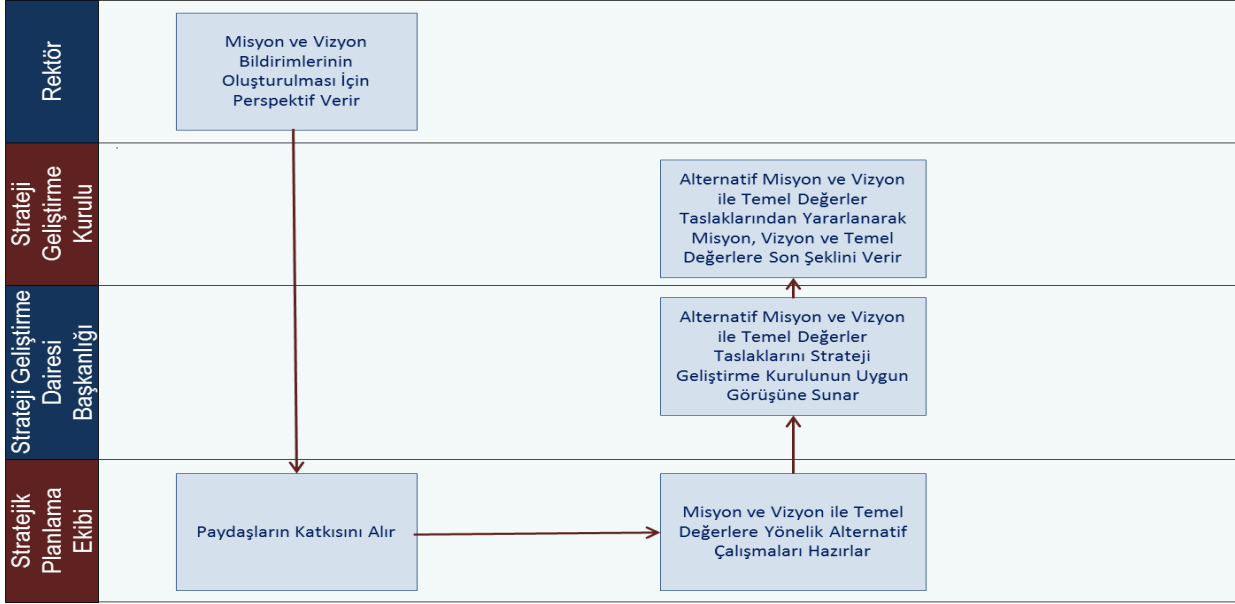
Rektör

Misyon ve Vizyon Bildirimlerinin Oluşturulması İçin Perspektif Verir

Strateji Geliştirme Kurulu

Alternatif Misyon ve Vizyon ile Temel Değerler Taslaklarından Yararlanarak Misyon, Vizyon ve Temel Değerlere Son Şeklini Verir

Strateji Geliştirme Dairesi Başkanlığı

Alternatif Misyon ve Vizyon ile Temel Değerler Taslaklarını Strateji Geliştirme Kurulunun Uygun Görüşüne Sunar

Stratejik Planlama Ekibi

Paydaşların Katkısını Alır

Misyon ve Vizyon ile Temel Değerlere Yönelik Alternatif Çalışmaları Hazırlar